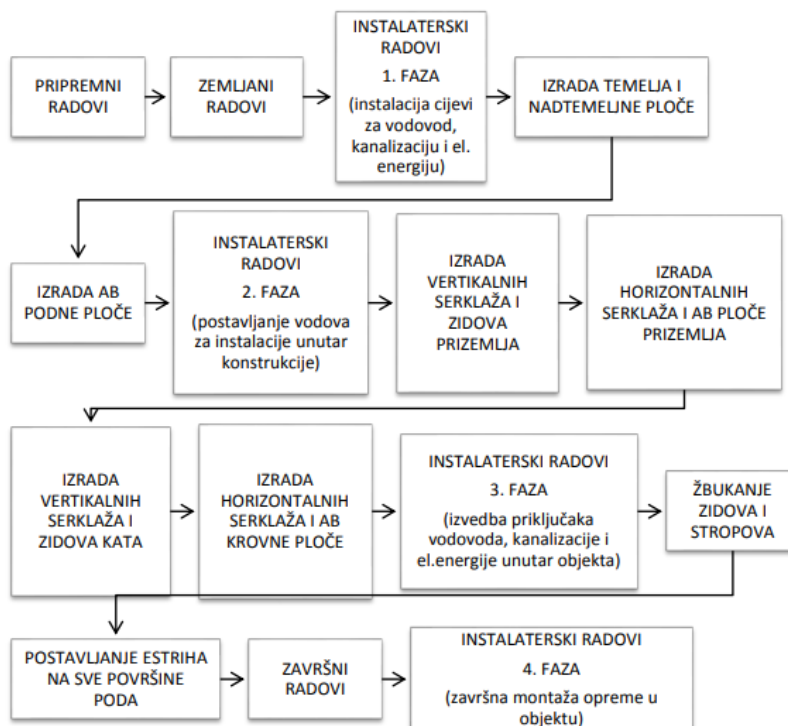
PRIPREMNI RADOVI

ZEMLJANI RADOVI

INSTALATERSKI RADOVI
1. FAZA
(instalacija cijevi za vodovod, kanalizaciju i el. energiju)

IZRADA TEMELJA I NADTEMELJNE PLOČE

IZRADA AB PODNE PLOČE

INSTALATERSKI RADOVI
2. FAZA
(postavljanje vodova za instalacije unutar konstrukcije)

IZRADA VERTIKALNIH SERKLAŽA I ZIDOVA PRIZEMLJA

IZRADA HORIZONTALNIH SERKLAŽA I AB PLOČE PRIZEMLJA

IZRADA VERTIKALNIH SERKLAŽA I ZIDOVA KATA

IZRADA HORIZONTALNIH SERKLAŽA I AB KROVNE PLOČE

INSTALATERSKI RADOVI
3. FAZA
(izvedba priključaka vodovoda, kanalizacije i el.energije unutar objekta)

ŽBUKANJE ZIDOVA I STROPOVA

POSTAVLJANJE ESTRIHA NA SVE POVRŠINE PODA

ZAVRŠNI RADOVI

INSTALATERSKI RADOVI
4. FAZA
(završna montaža opreme u objektu)